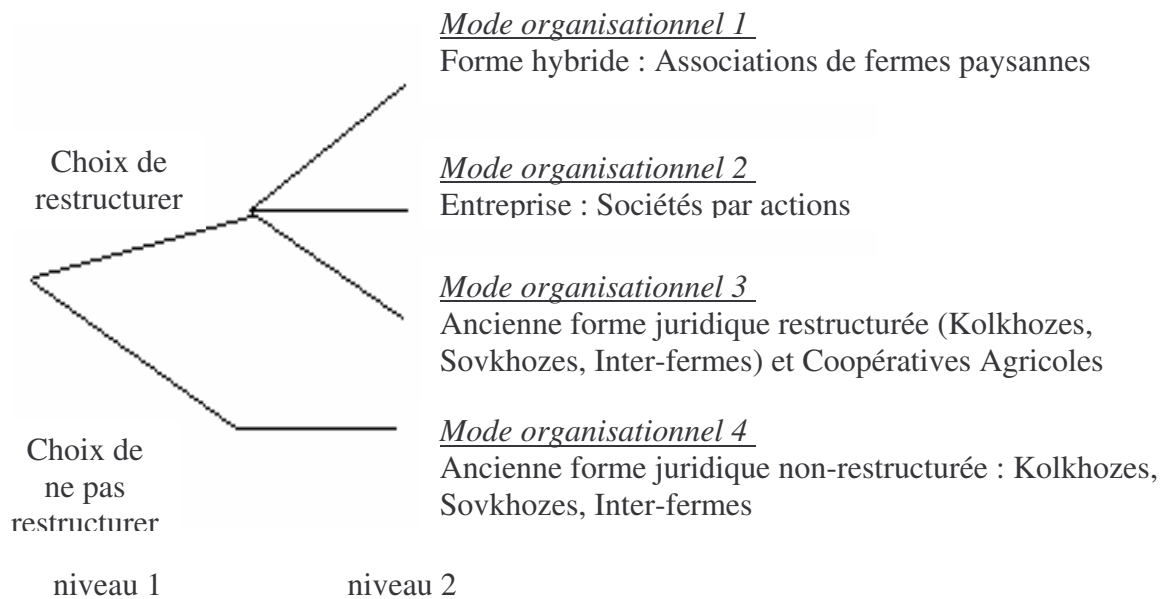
Mode organisationnel 1
Forme hybride : Associations de fermes paysannes

Choix de restructurer

Mode organisationnel 2
Entreprise : Sociétés par actions

Mode organisationnel 3
Ancienne forme juridique restructurée (Kolkhozes, Sovkhozes, Inter-fermes) et Coopératives Agricoles

Choix de ne pas restructurer

Mode organisationnel 4
Ancienne forme juridique non-restructurée : Kolkhozes, Sovkhozes, Inter-fermes

niveau 1

niveau 2